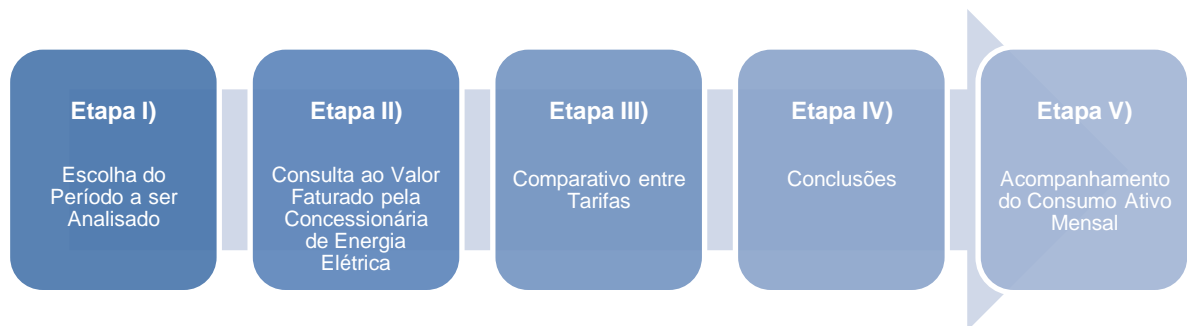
Etapa I)

Escolha do Período a ser Analisado

Etapa II)

Consulta ao Valor Faturado pela Concessionária de Energia Elétrica

Etapa III)

Comparativo entre Tarifas

Etapa IV)

Conclusões

Etapa V)

Acompanhamento do Consumo Ativo Mensal